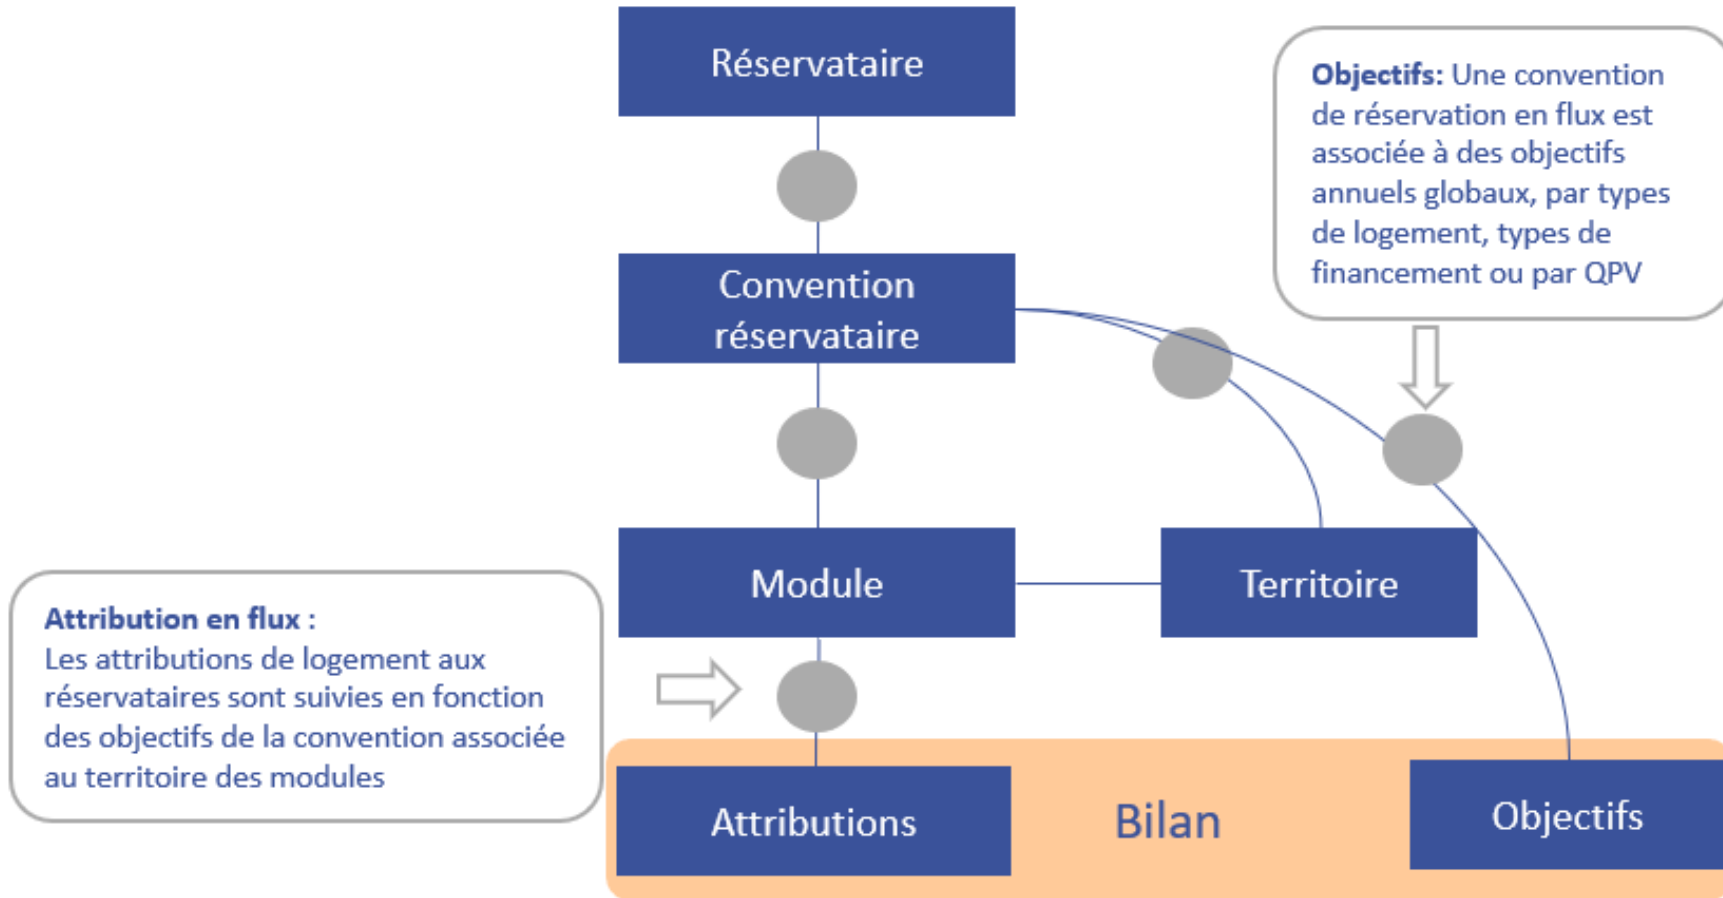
Réservataire

Objectifs: Une convention de réservation en flux est associée à des objectifs annuels globaux, par types de logement, types de financement ou par QPV

Convention réservataire

Module

Territoire

Attribution en flux :
Les attributions de logement aux réservataires sont suivies en fonction des objectifs de la convention associée au territoire des modules

Attributions

Bilan

Objectifs